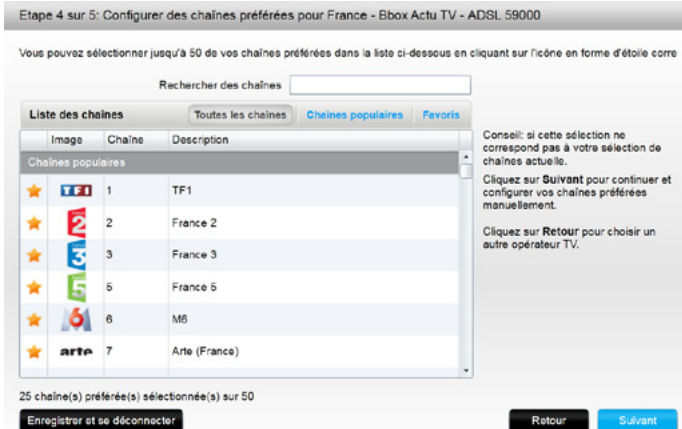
Etape 4 sur 5: Configurer des chaînes préférées pour France - Bbox Actu TV - ADSL 59000

Vous pouvez sélectionner jusqu'à 50 de vos chaînes préférées dans la liste ci-dessous en cliquant sur l'icône en forme d'étoile corre

Rechercher des chaînes

Liste des chaînes | Toutes les chaînes | Chaînes populaires | Favoris

| | Image | Chaîne | Description |
|---|---|---|---|
| Chaînes populaires | | | |
| | TF1 | 1 | TF1 |
| | 2 | 2 | France 2 |
| | 3 | 3 | France 3 |
| | 5 | 5 | France 5 |
| | 6 | 6 | M6 |
| | arte | 7 | Arte (France) |

Conseil: si cette sélection ne correspond pas à votre sélection de chaînes actuelle.

Cliquez sur Suivant pour continuer et configurer vos chaînes préférées manuellement.

Cliquez sur Retour pour choisir un autre opérateur TV.

25 chaîne(s) préférée(s) sélectionnée(s) sur 50

Enregistrer et se déconnecter

Retour

Suivant